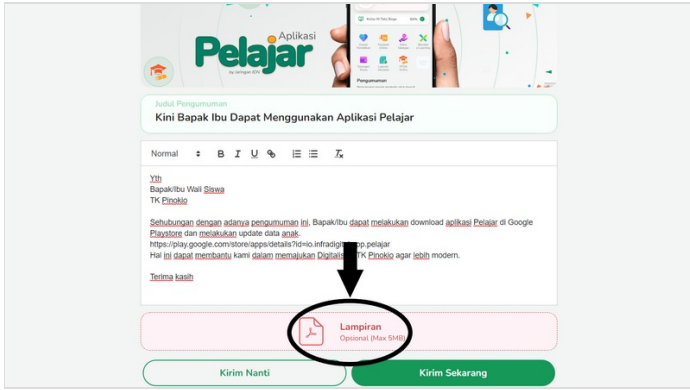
Aplikasi
Pelajar
by Jaringan IDN

Pengumuman

Judul Pengumuman
Kini Bapak Ibu Dapat Menggunakan Aplikasi Pelajar

Normal B I U

Yth
Bapak/Ibu Wali Siswa
TK Pinokio

Sehubungan dengan adanya pengumuman ini, Bapak/Ibu dapat melakukan download aplikasi Pelajar di Google Playstore dan melakukan update data anak.
https://play.google.com/store/apps/details?id=io.infradig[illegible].pelajar
Hal ini dapat membantu kami dalam memajukan Digital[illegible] TK Pinokio agar lebih modern.

Terima kasih

Lampiran
Opsional (Max 5MB)

Kirim Nanti
Kirim Sekarang